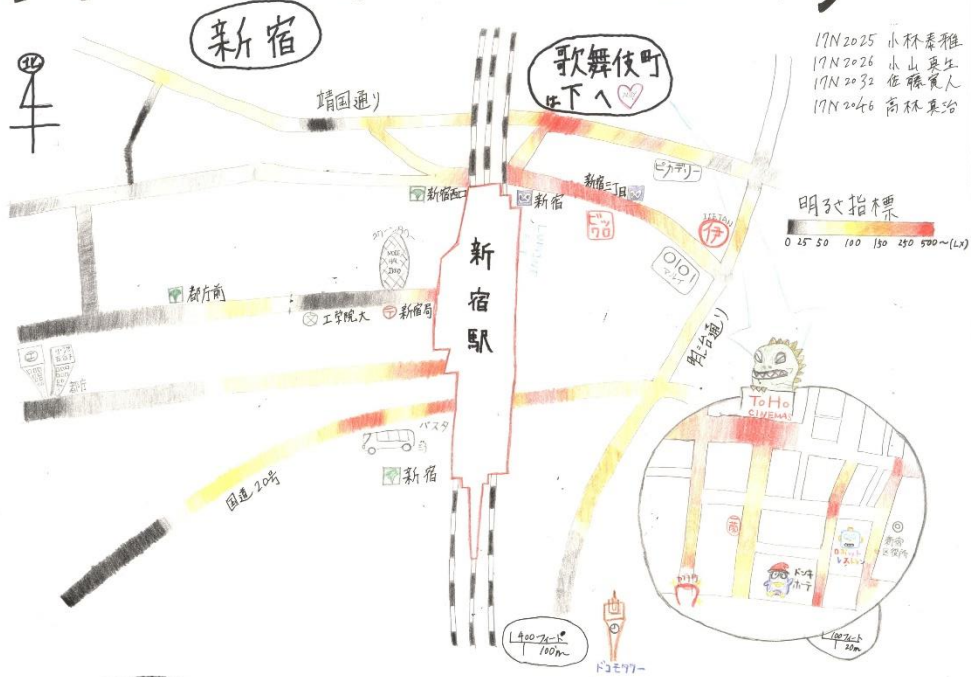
新宿

歌舞伎町
↓下へ♡

17N2025 小林泰雅
17N2026 小山爽生
17N2032 佐藤寛人
17N2046 高林慎治

靖国通り

ピカデリー

明るさ指標
0 25 50 100 130 290 500~(LX)

新宿西口

新宿

新宿三丁目

ビックロ

伊勢丹

OIOI

新宿駅

都庁前

工学院大

新宿局

明治通り

TOHO CINEMAS

バスタ

新宿

国道20号

ドンキホーテ

1/400フィート
100m

ドコモタワー

1/100フィート
20m